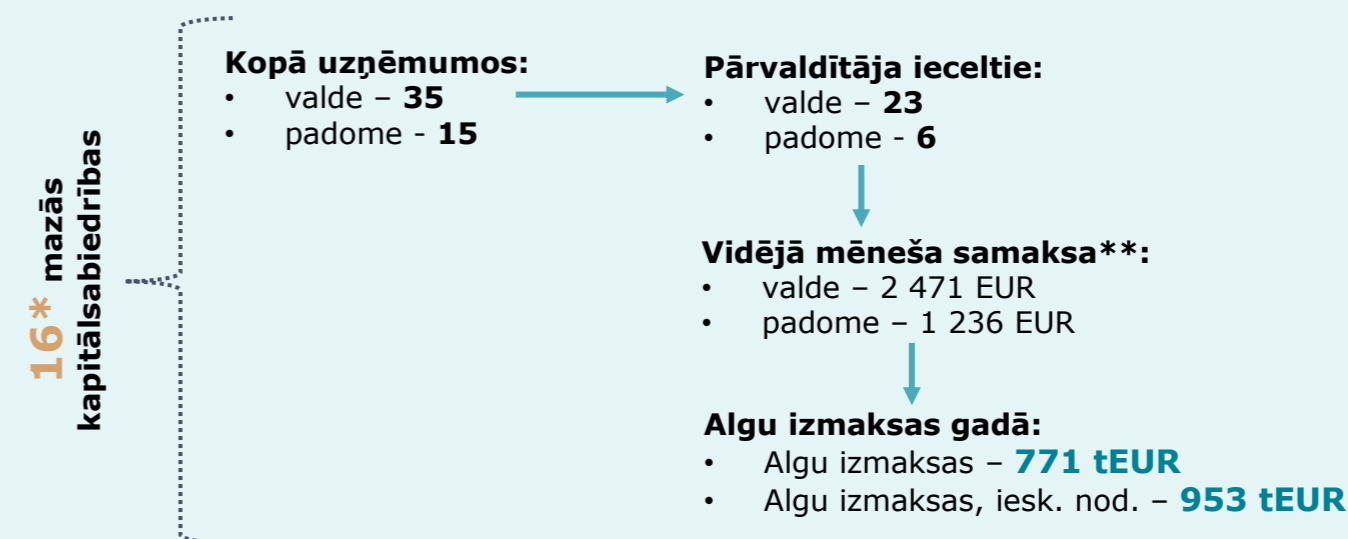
16* mazās kapitālsabiedrības

**Kopā uzņēmumos:**
- valde – **35**
- padome - **15**

**Pārvaldītāja ieceltie:**
- valde – **23**
- padome - **6**

**Vidējā mēneša samaksa\*\*:**
- valde – 2 471 EUR
- padome – 1 236 EUR

**Algu izmaksas gadā:**
- Algu izmaksas – **771 tEUR**
- Algu izmaksas, iesk. nod. – **953 tEUR**